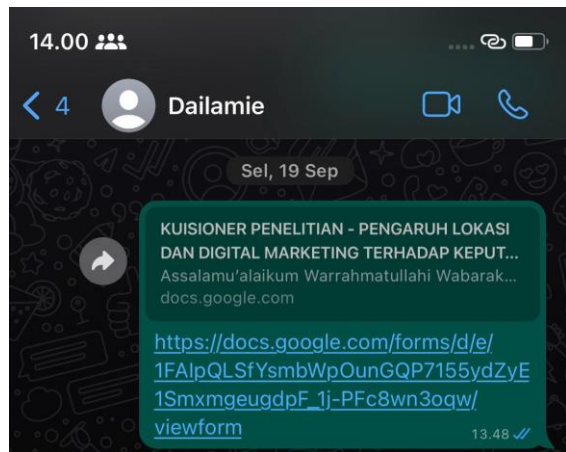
14.00

4

Dailamie

Sel, 19 Sep

KUISIONER PENELITIAN - PENGARUH LOKASI DAN DIGITAL MARKETING TERHADAP KEPUT...
Assalamu'alaikum Warrahmatullahi Wabarak...
docs.google.com

https://docs.google.com/forms/d/e/1FAIpQLSfYsmbWpOunGQP7155ydZyE1SmxmgeugdpF_1j-PFc8wn3oqw/viewform

13.48